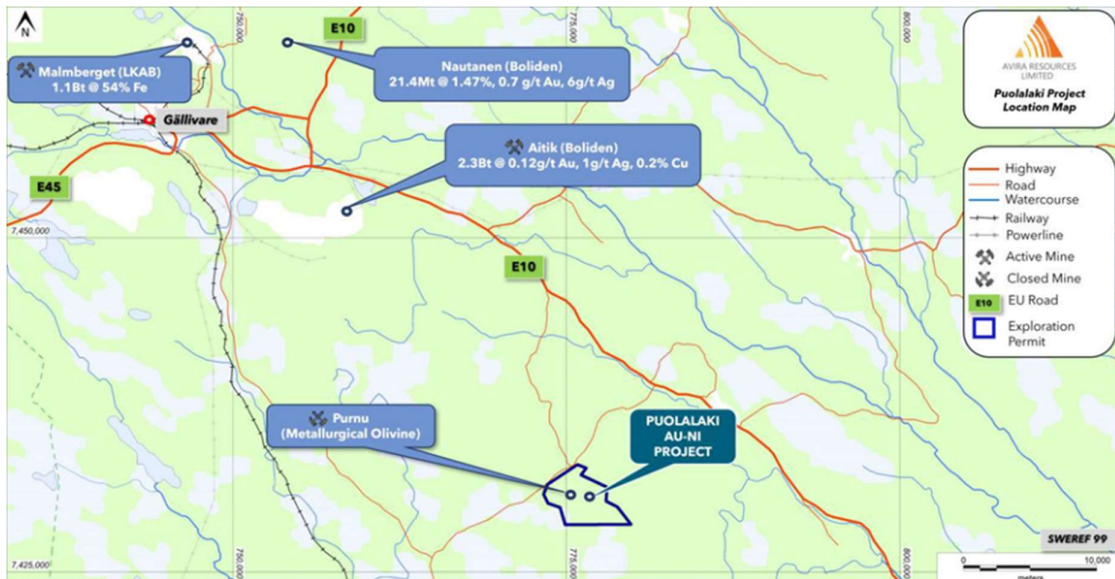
N

750,000

775,000

800,000

E10

Malmberget (LKAB)
1.1Bt @ 54% Fe

Nautanen (Boliden)
21.4Mt @ 1.47%, 0.7 g/t Au, 6g/t Ag

Gällivare

Aitik (Boliden)
2.3Bt @ 0.12g/t Au, 1g/t Ag, 0.2% Cu

E45

7,450,000

E10

AVIRA RESOURCES LIMITED

Puolalaki Project Location Map

Highway
Road
Watercourse
Railway
Powerline
Active Mine
Closed Mine
E10 EU Road
Exploration Permit

Purnu
(Metallurgical Olivine)

PUOLALAKI
AU-NI
PROJECT

SWEREF 99

7,425,000

750,000

775,000

800,000

0

10,000

meters